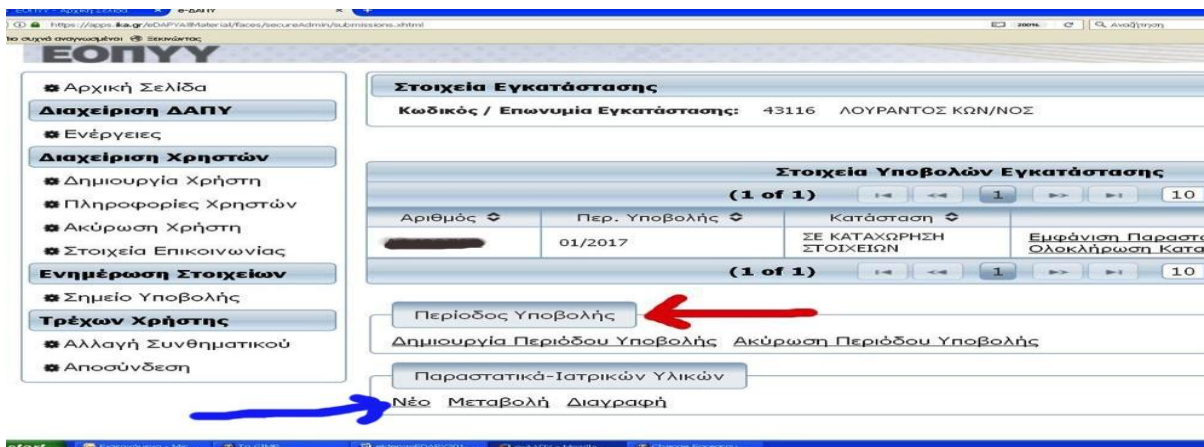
ΕΟΠΥΥ - Αρχική Σελίδα | e-ΔΑΠΥ

https://apps.ika.gr/eDAPYAllMaterial/faces/secureAdmin/submissions.xhtml

Πιο συχνά αναγνωσμένοι | Ξεκινώντας

200% | Αναζήτηση

ΕΟΠΥΥ

Αρχική Σελίδα

Διαχείριση ΔΑΠΥ

Ενέργειες

Διαχείριση Χρηστών

Δημιουργία Χρήστη

Πληροφορίες Χρηστών

Ακύρωση Χρήστη

Στοιχεία Επικοινωνίας

Ενημέρωση Στοιχείων

Σημείο Υποβολής

Τρέχων Χρήστης

Αλλαγή Συνθηματικού

Αποσύνδεση

Στοιχεία Εγκατάστασης

Κωδικός / Επωνυμία Εγκατάστασης: 43116 ΛΟΥΡΑΝΤΟΣ ΚΩΝ/ΝΟΣ

Στοιχεία Υποβολών Εγκατάστασης

(1 of 1) 1 10

| Αριθμός | Περ. Υποβολής | Κατάσταση | |
|---|---|---|---|
| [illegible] | 01/2017 | ΣΕ ΚΑΤΑΧΩΡΗΣΗ ΣΤΟΙΧΕΙΩΝ | Εμφάνιση Παραστ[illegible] Ολοκλήρωση Κατα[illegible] |

(1 of 1) 1 10

Περίοδος Υποβολής

Δημιουργία Περιόδου Υποβολής Ακύρωση Περιόδου Υποβολής

Παραστατικά-Ιατρικών Υλικών

Νέο Μεταβολή Διαγραφή

Start